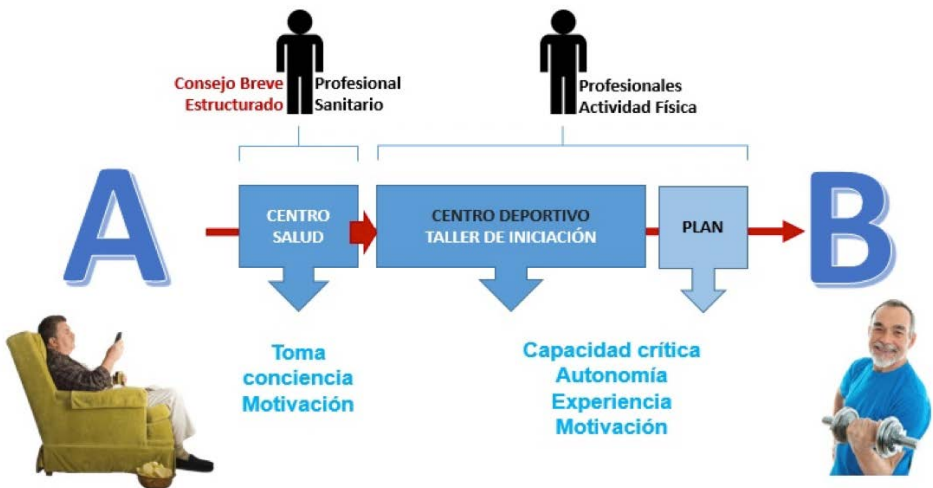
Consejo Breve Estructurado

Profesional Sanitario

Profesionales Actividad Física

A

CENTRO SALUD

CENTRO DEPORTIVO TALLER DE INICIACIÓN

PLAN

B

Toma conciencia Motivación

Capacidad crítica Autonomía Experiencia Motivación